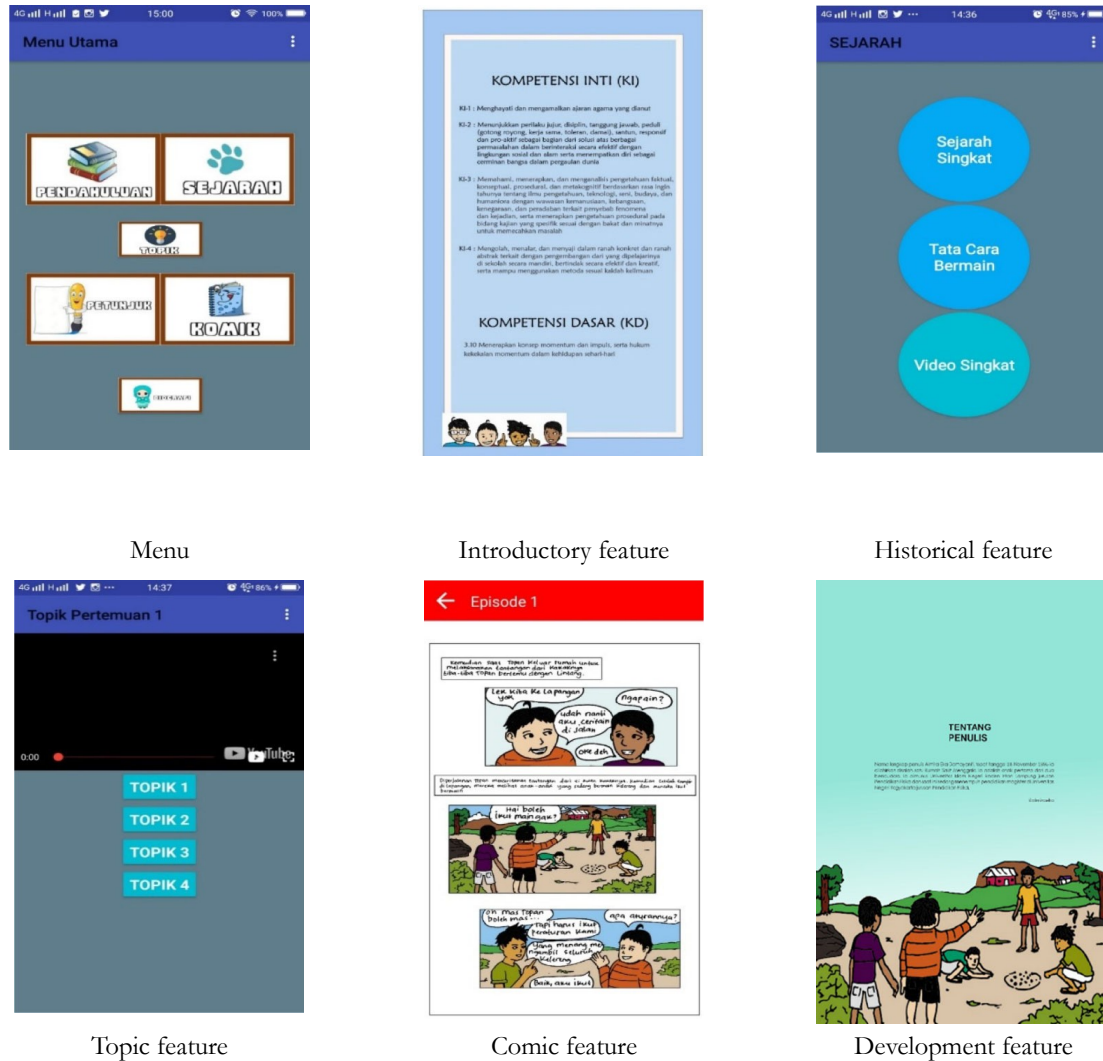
15:00 100%

Menu Utama

PENDAHULUAN

SEJARAH

TOPIK

PETUNJUK

KOMIK

KOMPETENSI INTI (KI)

KI-1 : Menghayati dan mengamalkan ajaran agama yang dianut

KI-2 : Menunjukkan perilaku jujur, disiplin, tanggung jawab, peduli (gotong royong, kerja sama, toleran, damai), santun, responsif dan pro-aktif sebagai bagian dari solusi atas berbagai permasalahan dalam berinteraksi secara efektif dengan lingkungan sosial dan alam serta menempatkan diri sebagai cerminan bangsa dalam pergaulan dunia

KI-3 : Memahami, menerapkan, dan menganalisis pengetahuan faktual, konseptual, prosedural, dan metakognitif berdasarkan rasa ingin tahunya tentang ilmu pengetahuan, teknologi, seni, budaya, dan humaniora dengan wawasan kemanusiaan, kebangsaan, kenegaraan, dan peradaban terkait penyebab fenomena dan kejadian, serta menerapkan pengetahuan prosedural pada bidang kajian yang spesifik sesuai dengan bakat dan minatnya untuk memecahkan masalah

KI-4 : Mengolah, menalar, dan menyaji dalam ranah konkret dan ranah abstrak terkait dengan pengembangan dari yang dipelajarinya di sekolah secara mandiri, bertindak secara efektif dan kreatif, serta mampu menggunakan metoda sesuai kaidah keilmuan

KOMPETENSI DASAR (KD)

3.10 Menerapkan konsep momentum dan impuls, serta hukum kekekalan momentum dalam kehidupan sehari-hari

14:36 85%

SEJARAH

Sejarah Singkat

Tata Cara Bermain

Video Singkat

Menu

Introductory feature

Historical feature

14:37 86%

Topik Pertemuan 1

0:00

YouTube

TOPIK 1

TOPIK 2

TOPIK 3

TOPIK 4

Episode 1

Kemudian saat Topan keluar rumah untuk melanjutkan langkah dari Makanya tiba-tiba Topan bertemu dengan Lintang.

Lek kita ke lapangan yuk

Ngapain?

udah nanti aku ceritain di jalan

Oke deh

Diperjalanan Topan menceritakan bahwa dari ... kemudian setelah tiba di lapangan, mereka melihat anak-anak yang sedang bermain kelereng dan mereka ikut bermain

Hai boleh ikut main gak?

Oh mas Topan boleh mas ...

Tapi harus ikut peraturan kami

apa aturannya?

Yang menang mengambil seluruh kelereng

Baik, aku ikut

TENTANG PENULIS

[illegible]

Topic feature

Comic feature

Development feature